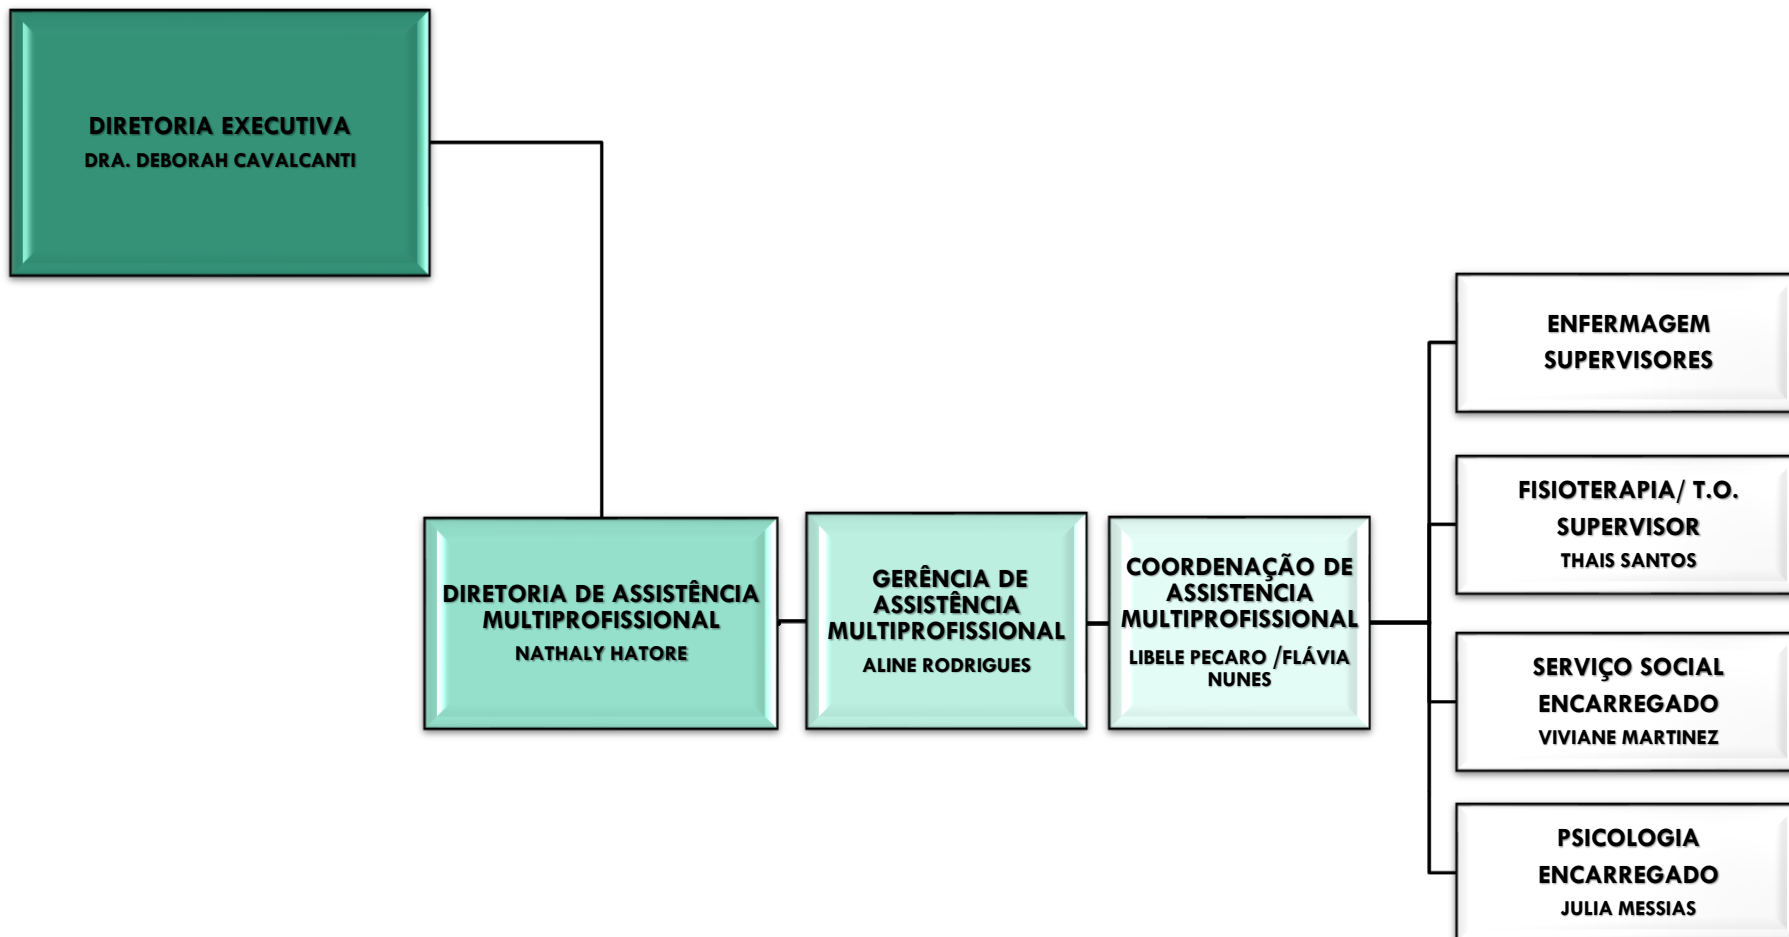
DIRETORIA EXECUTIVA
DRA. DEBORAH CAVALCANTI

DIRETORIA DE ASSISTÊNCIA MULTIPROFISSIONAL
NATHALY HATORE

GERÊNCIA DE ASSISTÊNCIA MULTIPROFISSIONAL
ALINE RODRIGUES

COORDENAÇÃO DE ASSISTENCIA MULTIPROFISSIONAL
LIBELE PECARO /FLÁVIA NUNES

ENFERMAGEM
SUPERVISORES

FISIOTERAPIA/ T.O.
SUPERVISOR
THAIS SANTOS

SERVIÇO SOCIAL
ENCARREGADO
VIVIANE MARTINEZ

PSICOLOGIA
ENCARREGADO
JULIA MESSIAS